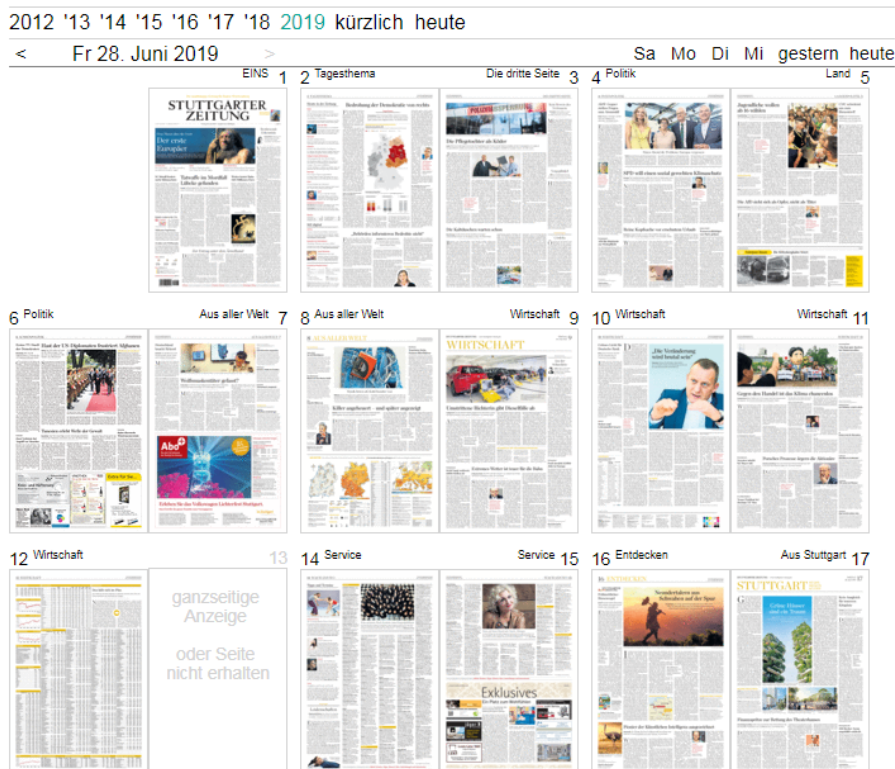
2012 '13 '14 '15 '16 '17 '18 2019 kürzlich heute

< Fr 28. Juni 2019 > Sa Mo Di Mi gestern heute

EINS 1

STUTTGARTER ZEITUNG

Der erste Europäer

2 Tagesthema

Bedeutung der Demokratie von rechts

Die dritte Seite 3

Die Pflegeheime als Kinder

4 Politik

SPD will einen sozial gerechten Klimaschutz

Land 5

Jugendliche wollen als Ist wählen

6 Politik

7 Aus aller Welt

Abo

8 Aus aller Welt

Killer angeheuert – und später angezeigt

Wirtschaft 9

WIRTSCHAFT

10 Wirtschaft

„Die Veränderung wird brutal sein"

Wirtschaft 11

12 Wirtschaft

13

ganzseitige Anzeige

oder Seite nicht erhalten

14 Service

Service 15

Exklusives

16 Entdecken

ENTDECKEN

Aus Stuttgart 17

STUTTGART

Grüne Hänner sind ein Traum